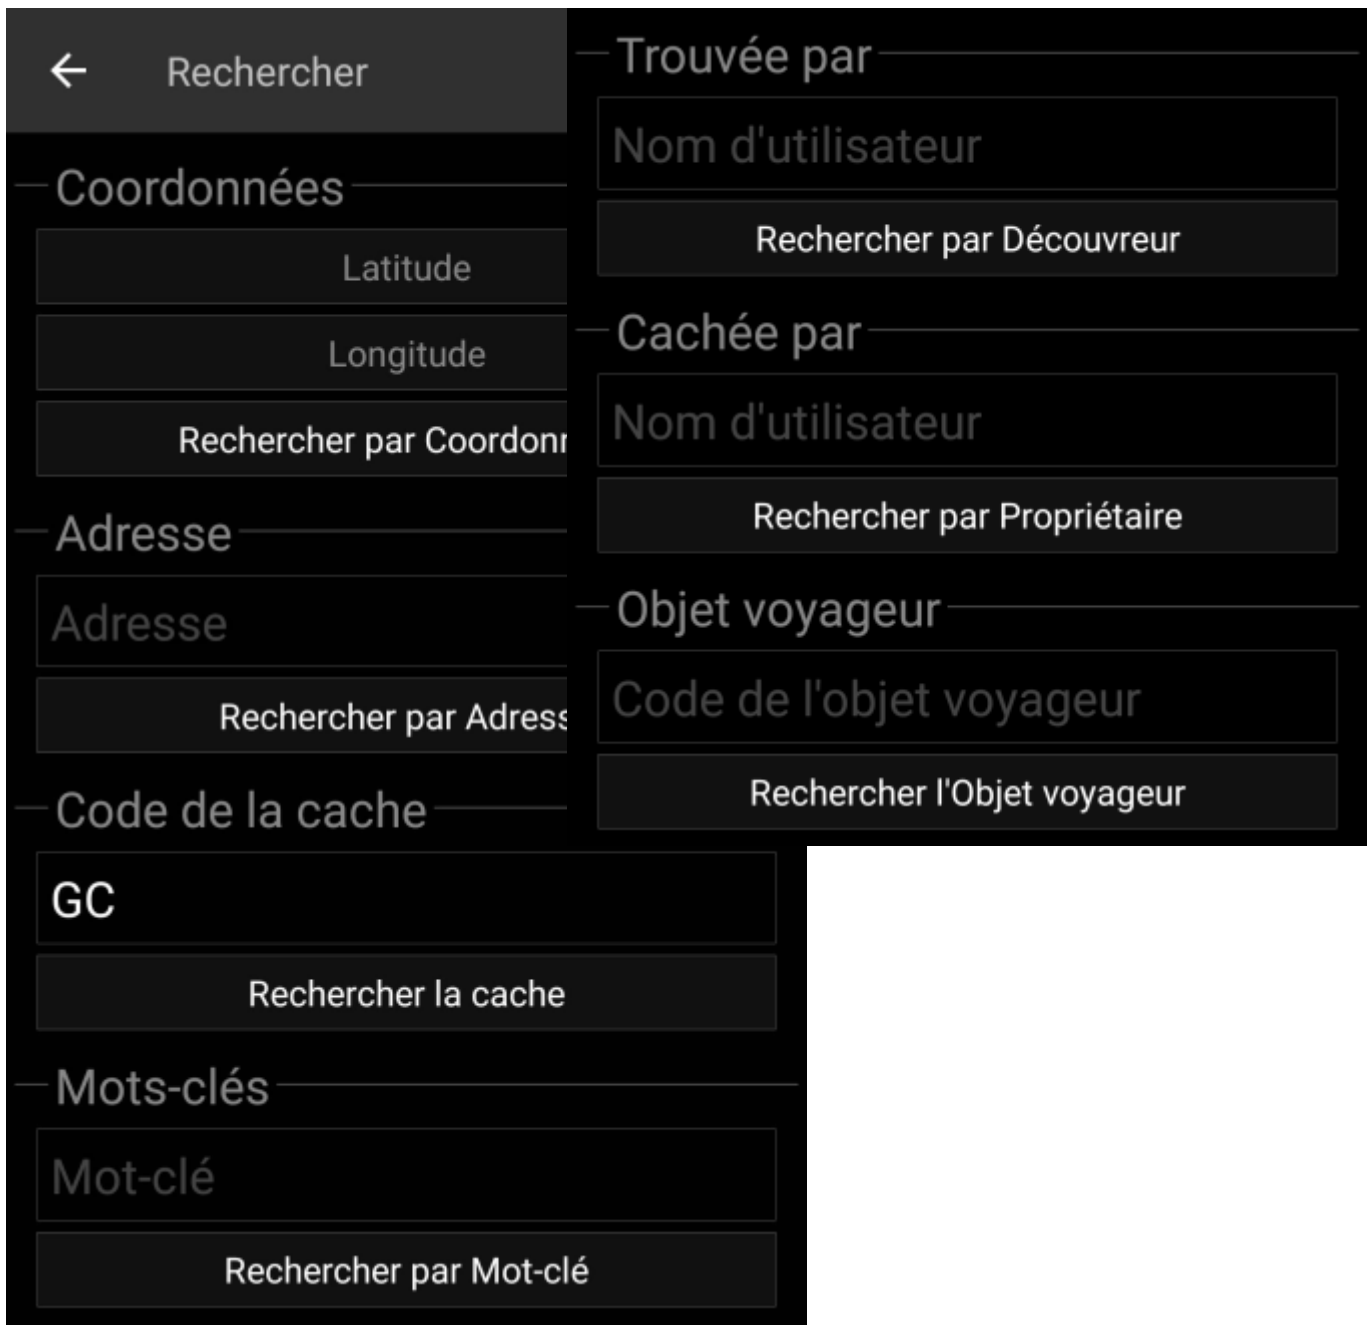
← Rechercher

Coordonnées

Latitude

Longitude

Rechercher par Coordonn

Adresse

Adresse

Rechercher par Adress

Code de la cache

GC

Rechercher la cache

Mots-clés

Mot-clé

Rechercher par Mot-clé

Trouvée par

Nom d'utilisateur

Rechercher par Découvreur

Cachée par

Nom d'utilisateur

Rechercher par Propriétaire

Objet voyageur

Code de l'objet voyageur

Rechercher l'Objet voyageur